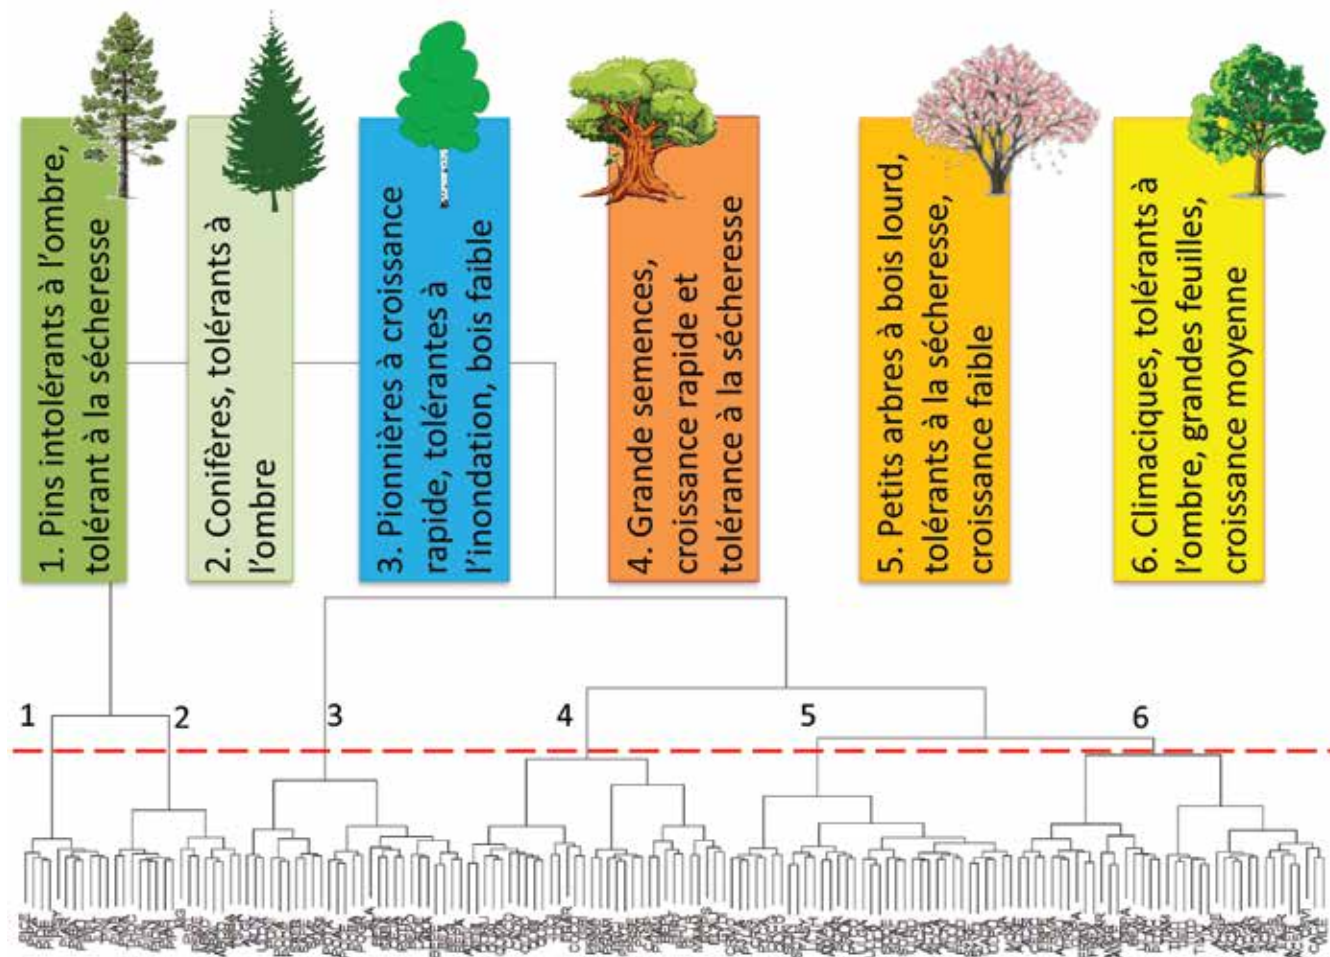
1. Pins intolérants à l'ombre, tolérant à la sécheresse

2. Conifères, tolérants à l'ombre

3. Pionnières à croissance rapide, tolérantes à l'inondation, bois faible

4. Grande semences, croissance rapide et tolérance à la sécheresse

5. Petits arbres à bois lourd, tolérants à la sécheresse, croissance faible

6. Climaciques, tolérants à l'ombre, grandes feuilles, croissance moyenne

1 2 3 4 5 6

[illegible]